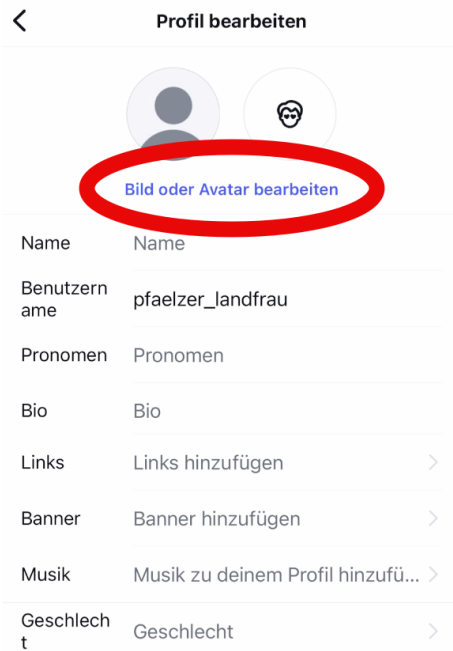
Profil bearbeiten

Bild oder Avatar bearbeiten

Name Name

Benutzername pfaelzer_landfrau

Pronomen Pronomen

Bio Bio

Links Links hinzufügen

Banner Banner hinzufügen

Musik Musik zu deinem Profil hinzufü...

Geschlecht Geschlecht